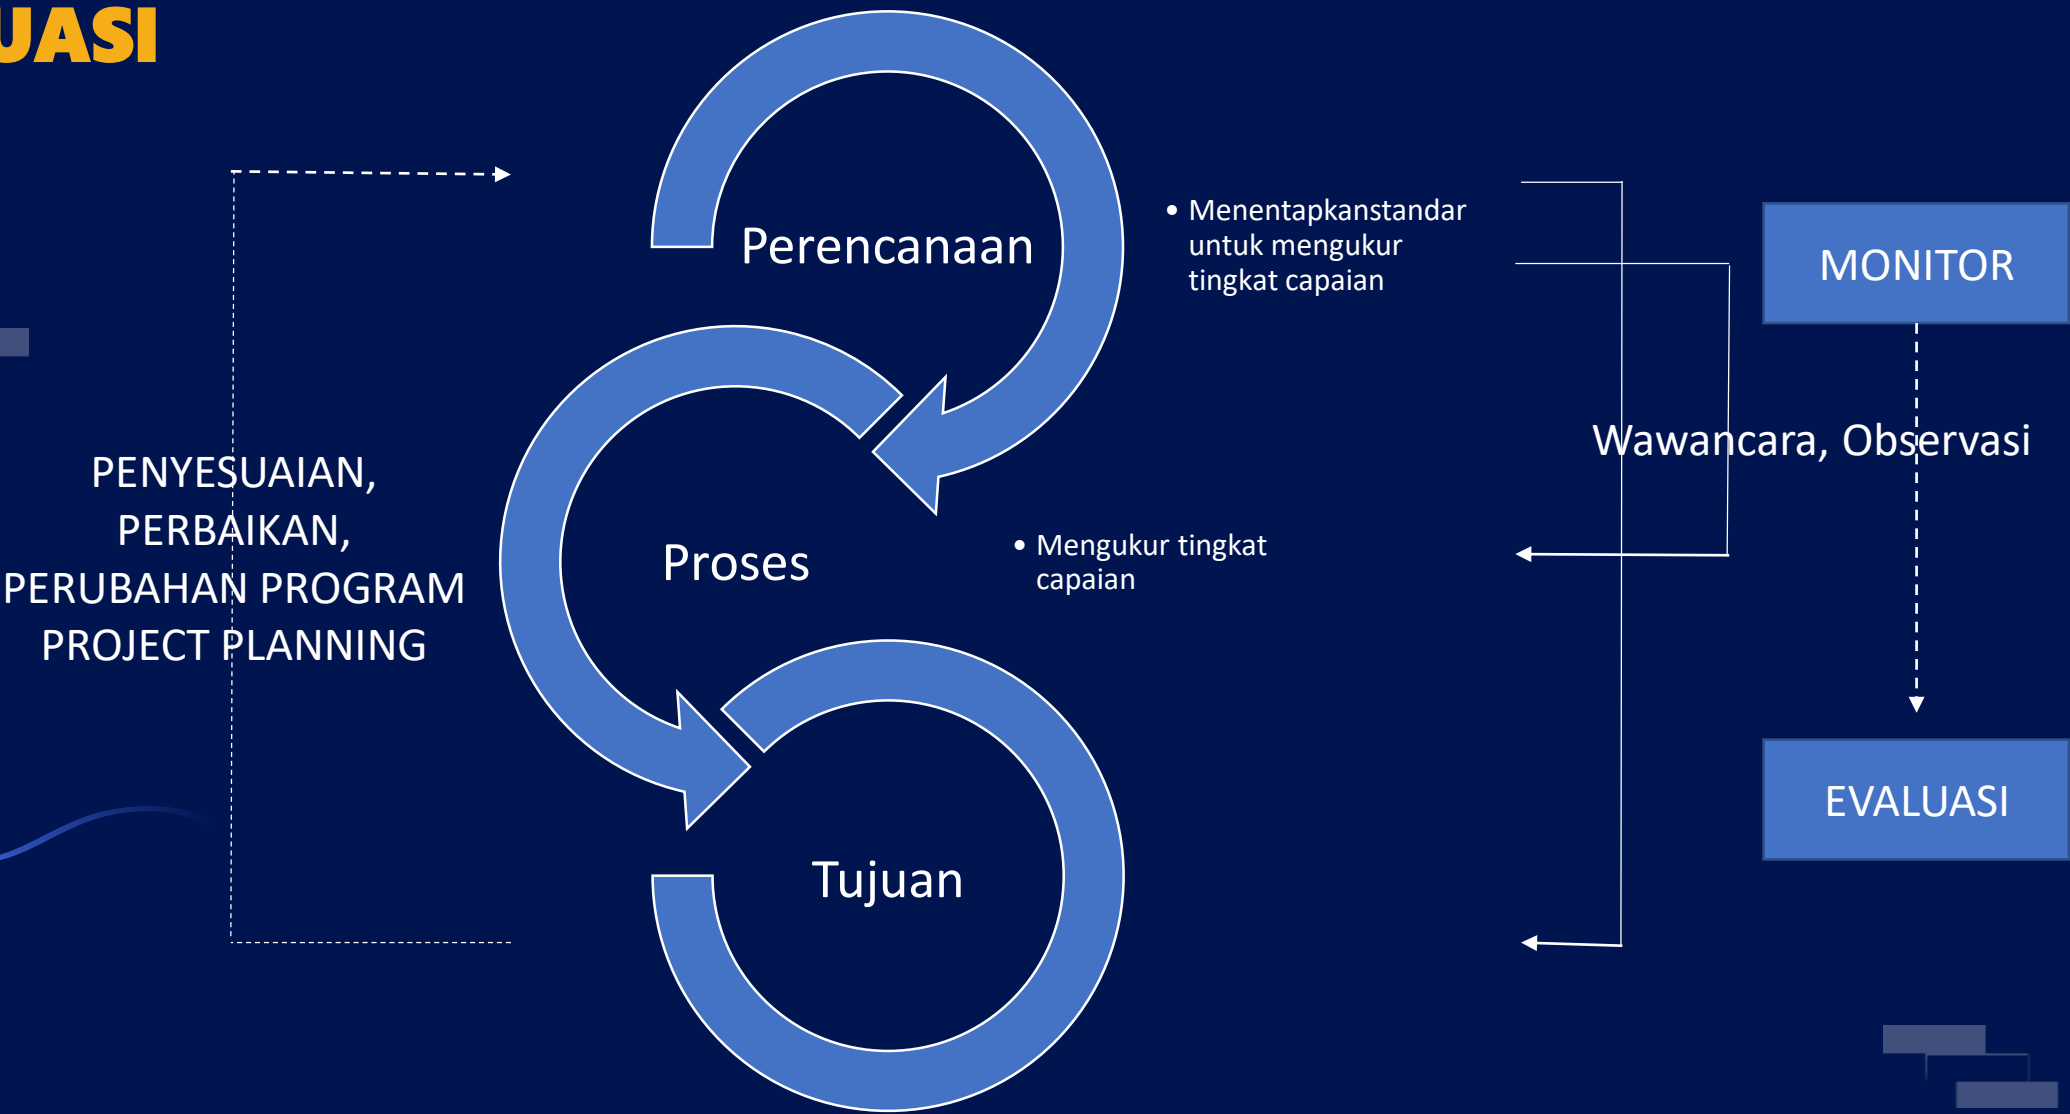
UASI

PENYESUAIAN, PERBAIKAN, PERUBAHAN PROGRAM PROJECT PLANNING

Perencanaan

Proses

Tujuan

• Menentapkanstandar untuk mengukur tingkat capaian

• Mengukur tingkat capaian

Wawancara, Observasi

MONITOR

EVALUASI